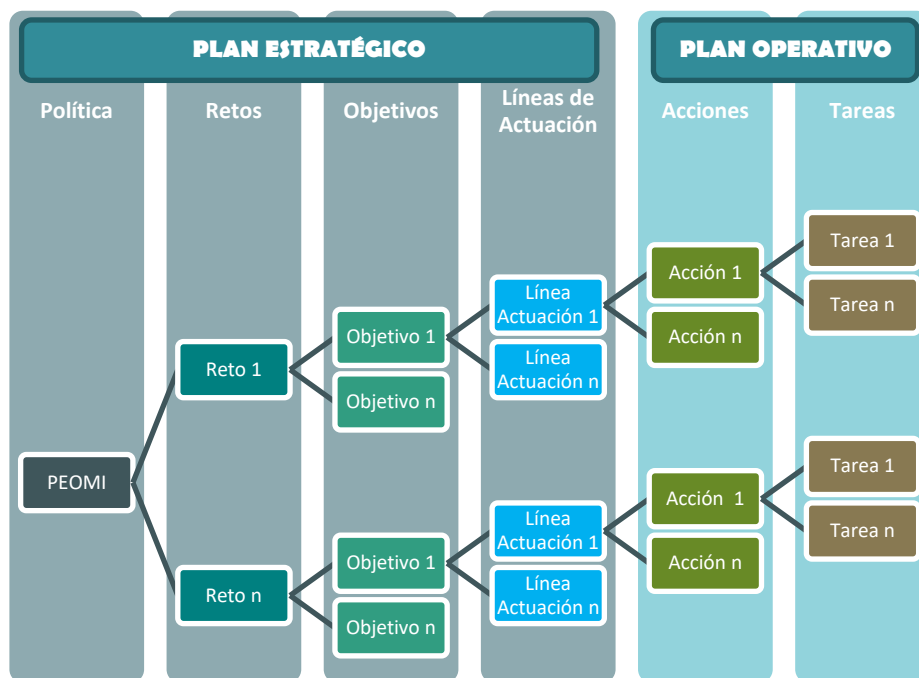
PLAN ESTRATÉGICO

PLAN OPERATIVO

Política

Retos

Objetivos

Líneas de Actuación

Acciones

Tareas

Tarea 1

Acción 1

Tarea n

Línea Actuación 1

Objetivo 1

Acción n

Reto 1

Línea Actuación n

Objetivo n

Tarea 1

PEOMI

Acción 1

Tarea n

Línea Actuación 1

Objetivo 1

Acción n

Reto n

Línea Actuación n

Objetivo n